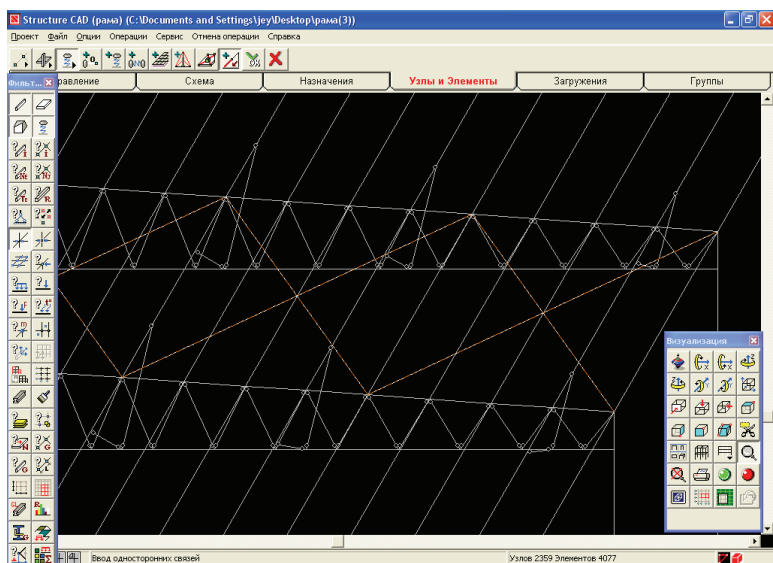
Structure CAD (рама) (C:\Documents and Settings\jey\Desktop\рама(3))

Проект Файл Опции Операции Сервис Отмена операции Справка

Фильт... равление Схема Назначения Узлы и Элементы Загружения Группы

Визуализация

Ввод односторонних связей

Узлов 2359 Элементов 4077